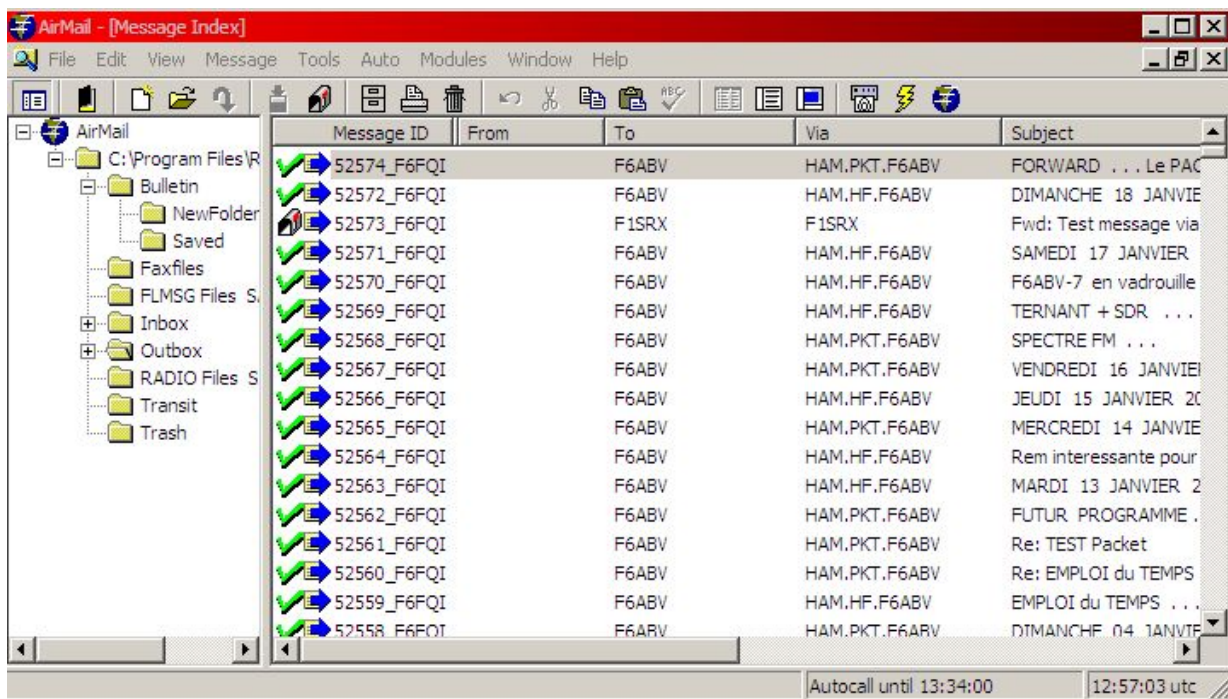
AirMail - [Message Index]

File Edit View Message Tools Auto Modules Window Help

AirMail
C:\Program Files\R
Bulletin
NewFolder
Saved
Faxfiles
FLMSG Files S.
Inbox
Outbox
RADIO Files S
Transit
Trash

| Message ID | From | To | Via | Subject |
|---|---|---|---|---|
| 52574_F6FQI | | F6ABV | HAM.PKT.F6ABV | FORWARD . . . Le PAC |
| 52572_F6FQI | | F6ABV | HAM.HF.F6ABV | DIMANCHE 18 JANVIE |
| 52573_F6FQI | | F1SRX | F1SRX | Fwd: Test message via |
| 52571_F6FQI | | F6ABV | HAM.HF.F6ABV | SAMEDI 17 JANVIER |
| 52570_F6FQI | | F6ABV | HAM.HF.F6ABV | F6ABV-7 en vadrouille |
| 52569_F6FQI | | F6ABV | HAM.HF.F6ABV | TERNANT + SDR . . . |
| 52568_F6FQI | | F6ABV | HAM.PKT.F6ABV | SPECTRE FM . . . |
| 52567_F6FQI | | F6ABV | HAM.PKT.F6ABV | VENDREDI 16 JANVIE |
| 52566_F6FQI | | F6ABV | HAM.HF.F6ABV | JEUDI 15 JANVIER 20 |
| 52565_F6FQI | | F6ABV | HAM.PKT.F6ABV | MERCREDI 14 JANVIE |
| 52564_F6FQI | | F6ABV | HAM.HF.F6ABV | Rem interessante pour |
| 52563_F6FQI | | F6ABV | HAM.HF.F6ABV | MARDI 13 JANVIER 2 |
| 52562_F6FQI | | F6ABV | HAM.PKT.F6ABV | FUTUR PROGRAMME . |
| 52561_F6FQI | | F6ABV | HAM.PKT.F6ABV | Re: TEST Packet |
| 52560_F6FQI | | F6ABV | HAM.PKT.F6ABV | Re: EMPLOI du TEMPS |
| 52559_F6FQI | | F6ABV | HAM.HF.F6ABV | EMPLOI du TEMPS . . . |
| 52558_F6FQI | | F6ABV | HAM.PKT.F6ABV | DIMANCHE 04 JANVIE |

Autocall until 13:34:00
12:57:03 utc